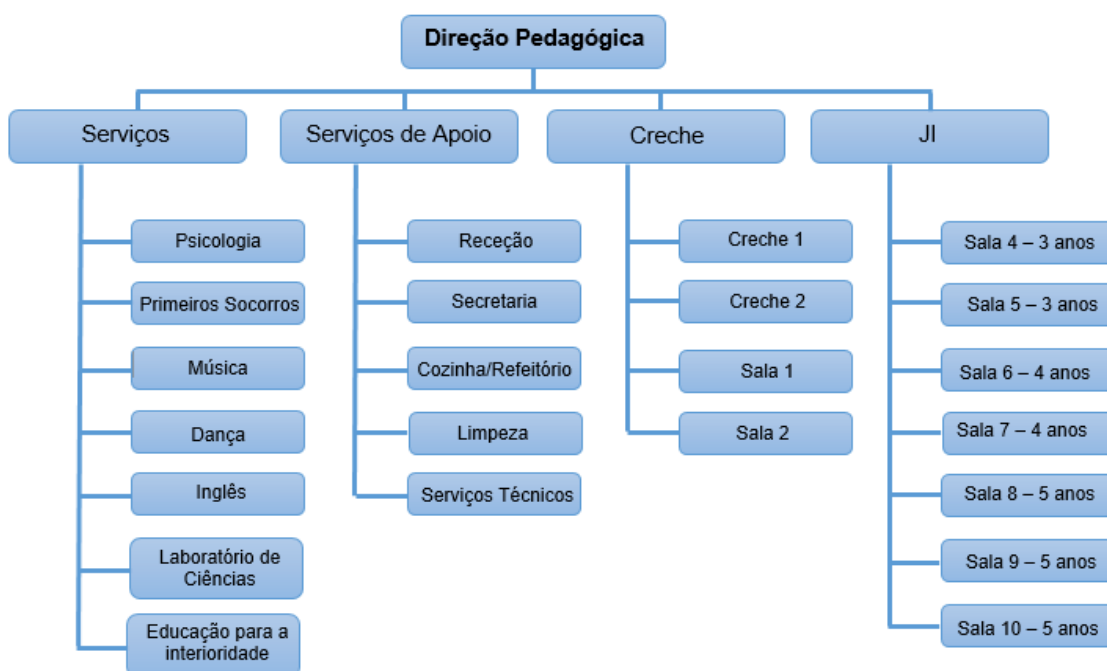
Direção Pedagógica

Serviços

Psicologia

Primeiros Socorros

Música

Dança

Inglês

Laboratório de Ciências

Educação para a interioridade

Serviços de Apoio

Receção

Secretaria

Cozinha/Refeitório

Limpeza

Serviços Técnicos

Creche

Creche 1

Creche 2

Sala 1

Sala 2

JI

Sala 4 – 3 anos

Sala 5 – 3 anos

Sala 6 – 4 anos

Sala 7 – 4 anos

Sala 8 – 5 anos

Sala 9 – 5 anos

Sala 10 – 5 anos